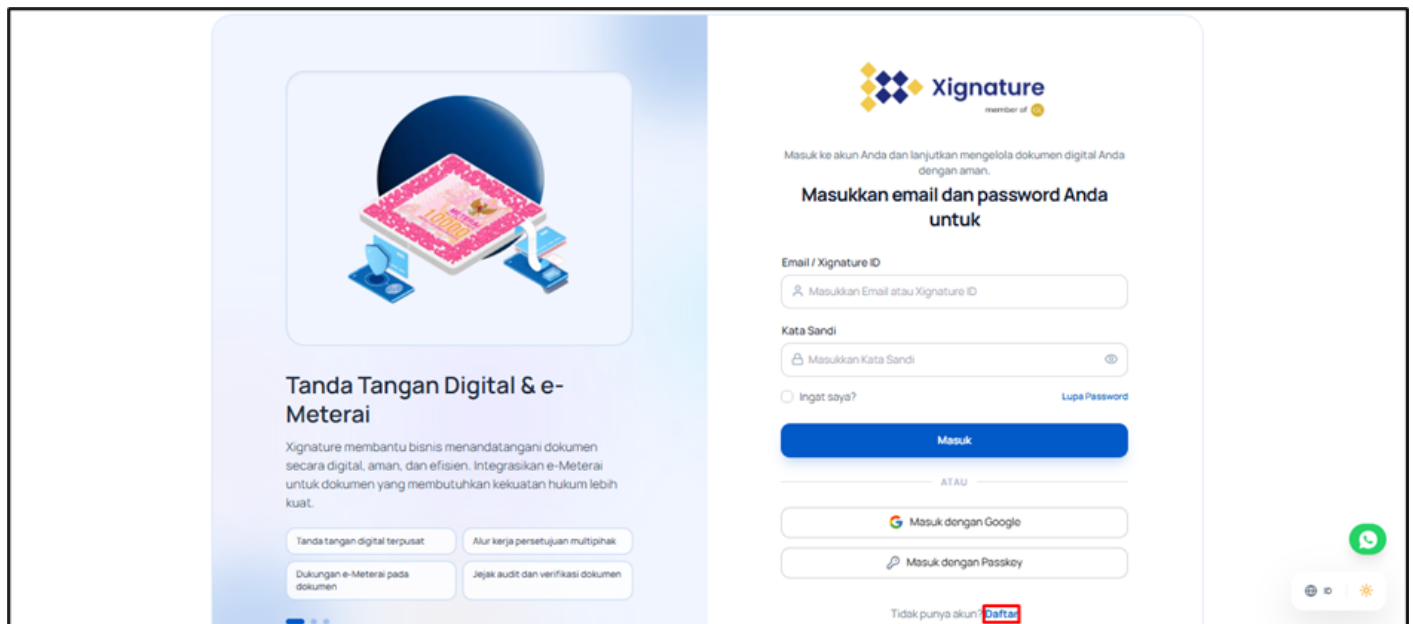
METERAI
10000

Tanda Tangan Digital & e-Meterai

Xignature membantu bisnis menandatangani dokumen secara digital, aman, dan efisien. Integrasikan e-Meterai untuk dokumen yang membutuhkan kekuatan hukum lebih kuat.

Tanda tangan digital terpusat

Alur kerja persetujuan multipihak

Dukungan e-Meterai pada dokumen

Jejak audit dan verifikasi dokumen

Xignature
member of

Masuk ke akun Anda dan lanjutkan mengelola dokumen digital Anda dengan aman.

Masukkan email dan password Anda untuk

Email / Xignature ID

Masukkan Email atau Xignature ID

Kata Sandi

Masukkan Kata Sandi

Ingat saya?

Lupa Password

Masuk

ATAU

Masuk dengan Google

Masuk dengan Passkey

Tidak punya akun? Daftar

ID